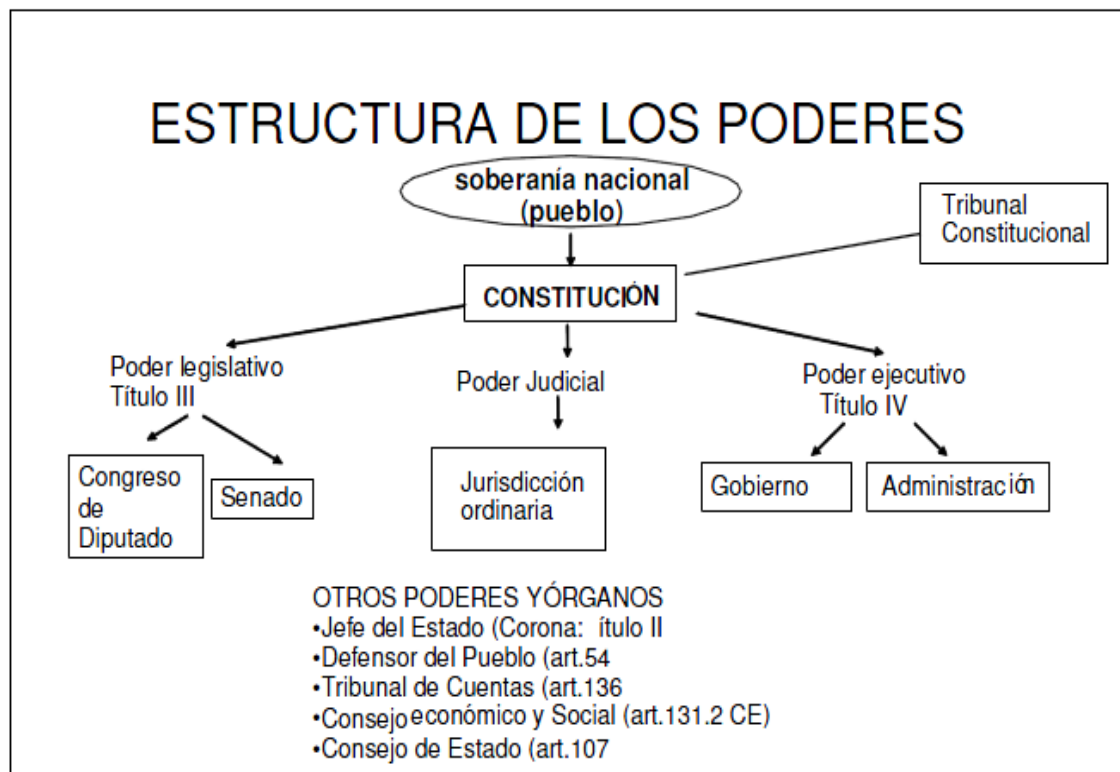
ESTRUCTURA DE LOS PODERES

soberanía nacional (pueblo)

Tribunal Constitucional

CONSTITUCIÓN

Poder legislativo Título III

Poder Judicial

Poder ejecutivo Título IV

Congreso de Diputado

Senado

Jurisdicción ordinaria

Gobierno

Administración

OTROS PODERES YÓRGANOS
•Jefe del Estado (Corona: ítulo II
•Defensor del Pueblo (art.54
•Tribunal de Cuentas (art.136
•Consejo económico y Social (art.131.2 CE)
•Consejo de Estado (art.107